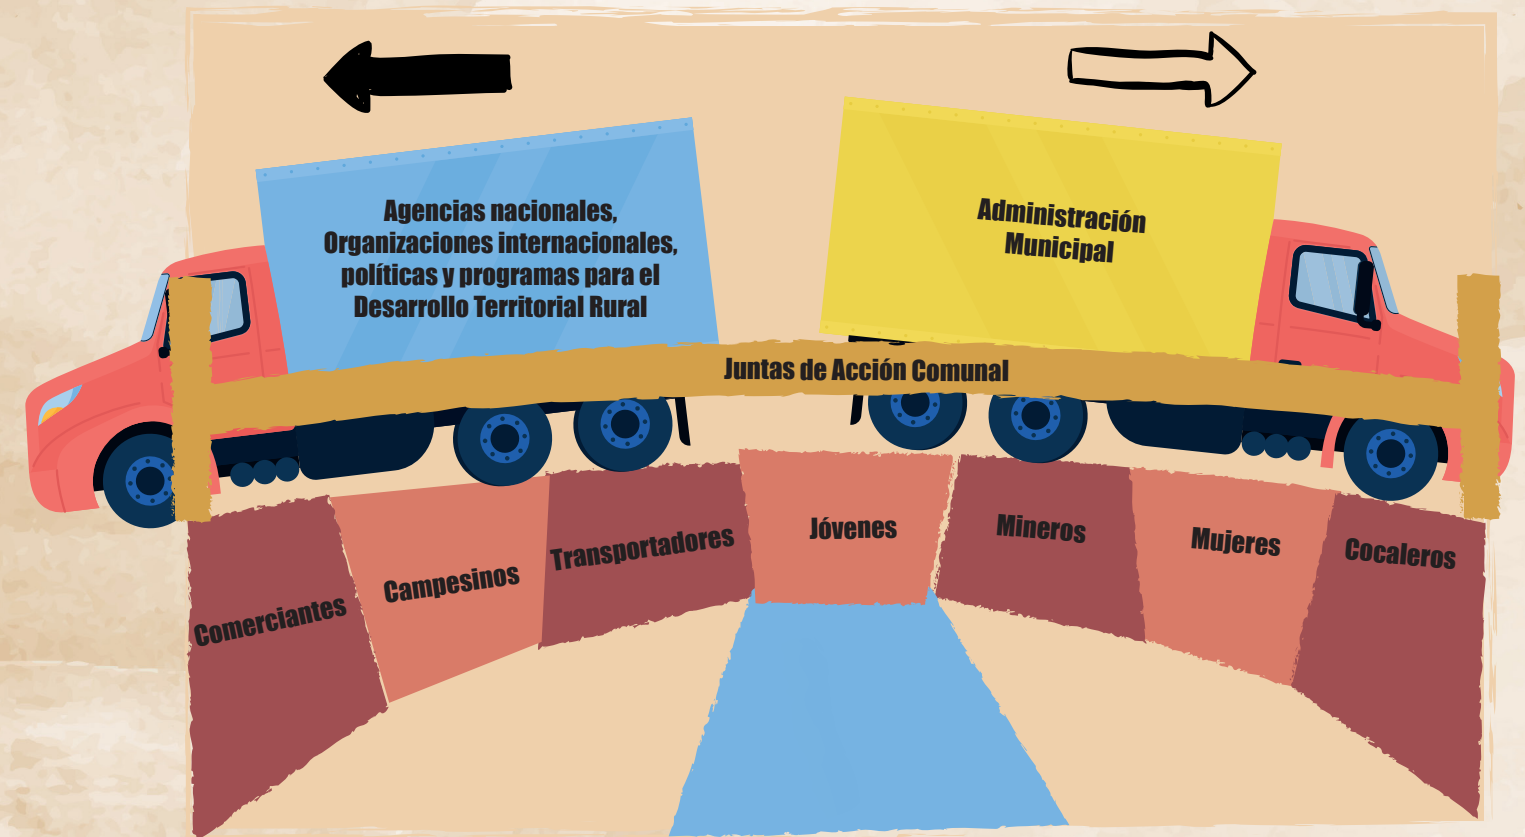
Agencias nacionales, Organizaciones internacionales, políticas y programas para el Desarrollo Territorial Rural

Administración Municipal

Juntas de Acción Comunal

Comerciantes

Campesinos

Transportadores

Jóvenes

Mineros

Mujeres

Cocaleros